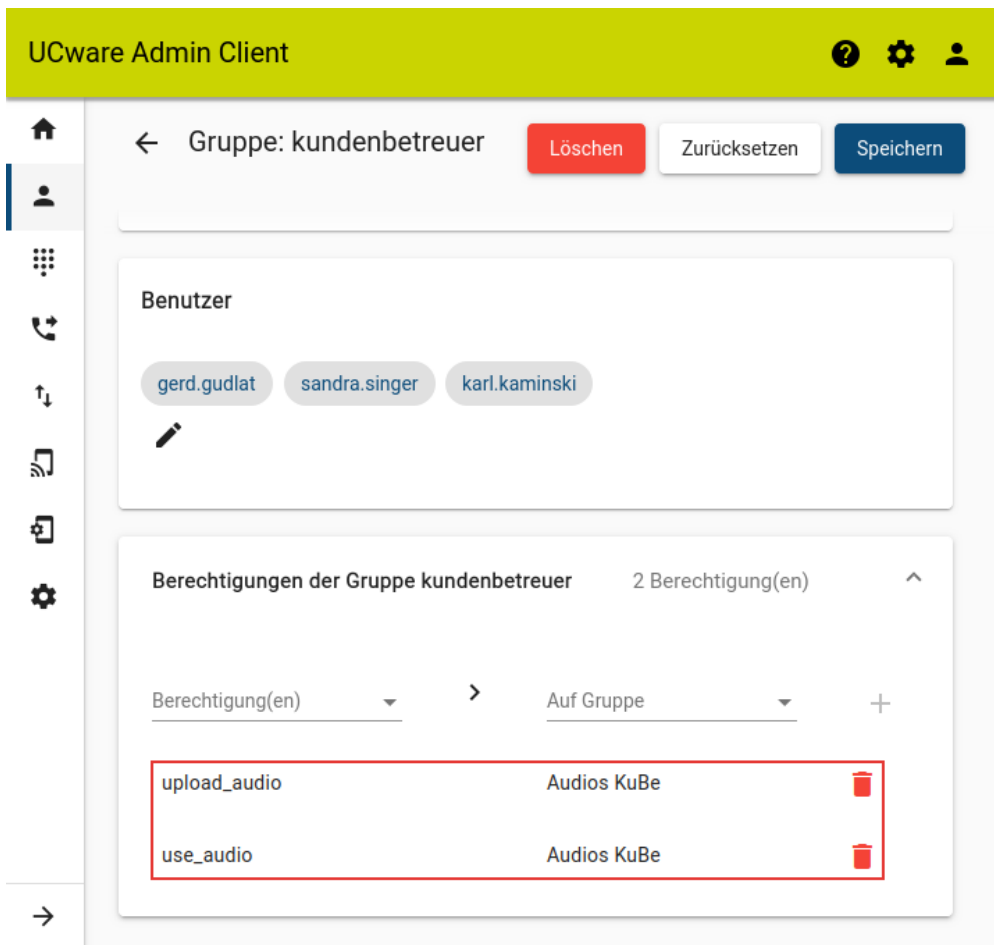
UCware Admin Client

Gruppe: kundenbetreuer

Löschen

Zurücksetzen

Speichern

Benutzer

gerd.gudlat

sandra.singer

karl.kaminski

Berechtigungen der Gruppe kundenbetreuer

2 Berechtigung(en)

Berechtigung(en)

Auf Gruppe

+

upload_audio

Audios KuBe

use_audio

Audios KuBe